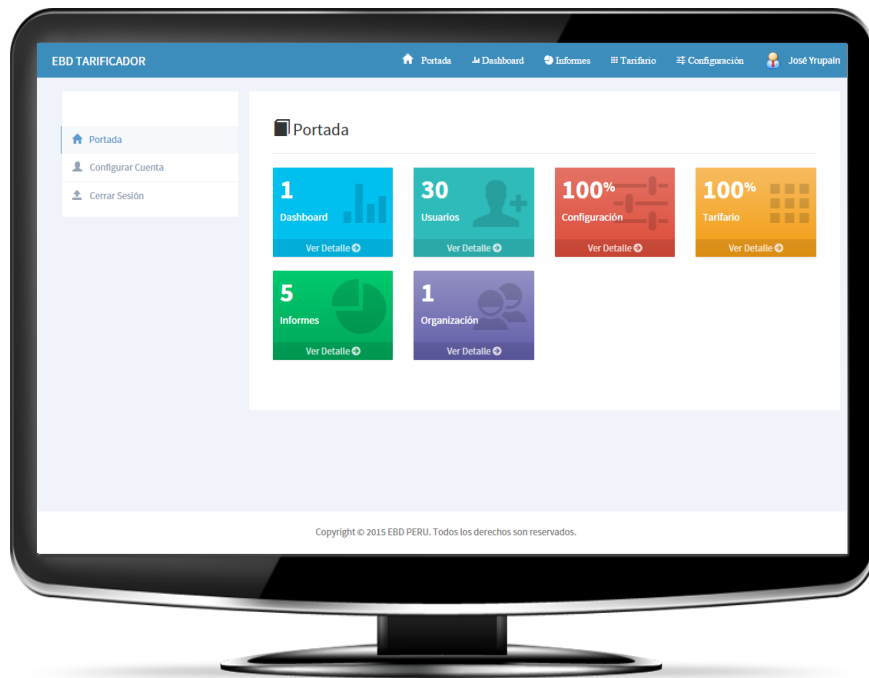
EBD TARIFICADOR

Portada Dashboard Informes Tarifario Configuración José Yrupain

Portada
Configurar Cuenta
Cerrar Sesión

Portada

1
Dashboard
Ver Detalle

30
Usuarios
Ver Detalle

100%
Configuración
Ver Detalle

100%
Tarifario
Ver Detalle

5
Informes
Ver Detalle

1
Organización
Ver Detalle

Copyright © 2015 EBD PERU. Todos los derechos son reservados.